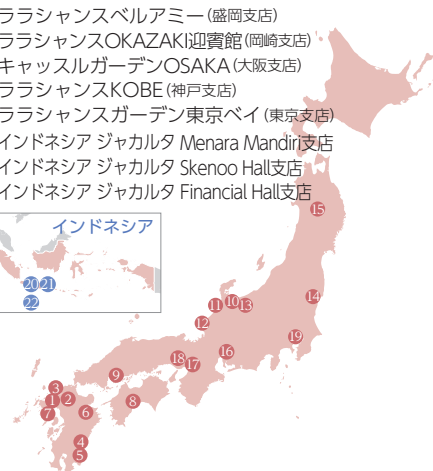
ラランャンスベルアミー(盛岡支店)
ララシャンスOKAZAKI迎賓館(岡崎支店)
キャッスルガーデンOSAKA(大阪支店)
ララシャンスKOBE(神戸支店)
ララシャンスガーデン東京ベイ(東京支店)
インドネシア ジャカルタ Menara Mandiri支店
インドネシア ジャカルタ Skenoo Hall支店
インドネシア ジャカルタ Financial Hall支店

インドネシア

20 21
22

15
14
11 10 13
12
19
16
18 17
9
3
1 2
7 6
8
4
5